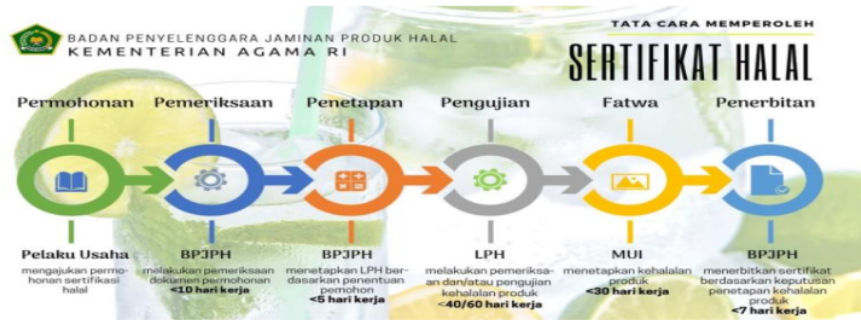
BADAN PENYELENGGARA JAMINAN PRODUK HALAL
KEMENTERIAN AGAMA RI

TATA CARA MEMPEROLEH
SERTIFIKAT HALAL

Permohonan
Pelaku Usaha
mengajukan permohonan sertifikasi halal

Pemeriksaan
BPJPH
melakukan pemeriksaan dokumen permohonan
<10 hari kerja

Penetapan
BPJPH
menetapkan LPH berdasarkan penentuan pemohon
<5 hari kerja

Pengujian
LPH
melakukan pemeriksaan dan/atau pengujian kehalalan produk
<40/60 hari kerja

Fatwa
MUI
menetapkan kehalalan produk
<30 hari kerja

Penerbitan
BPJPH
menerbitkan sertifikat berdasarkan keputusan penetapan kehalalan produk
<7 hari kerja